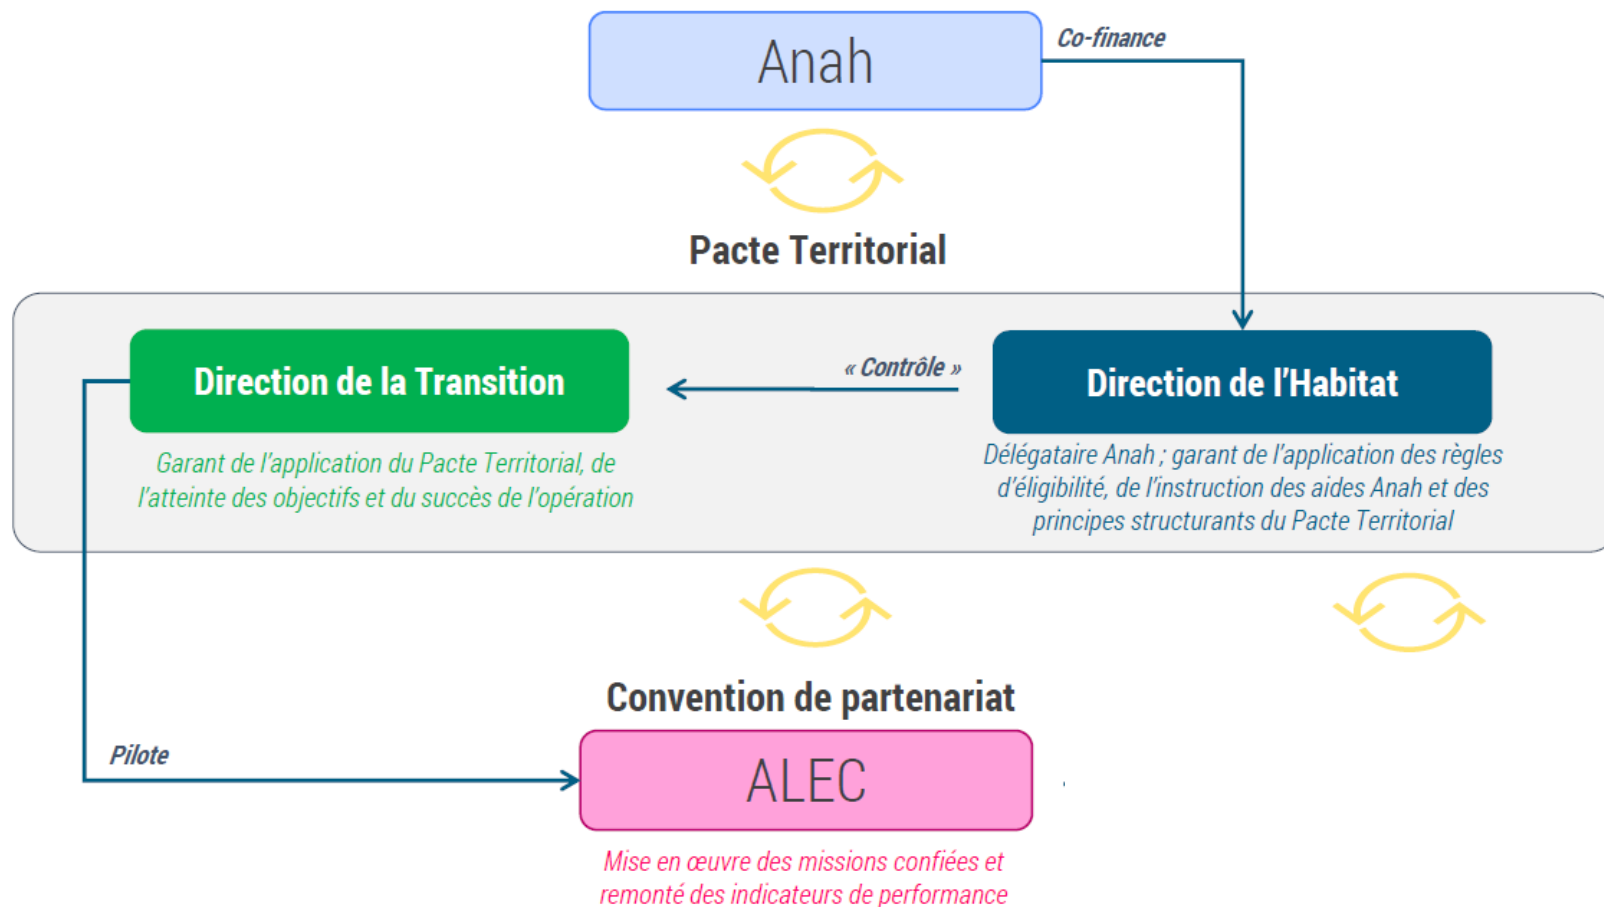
Anah

Co-finance

Pacte Territorial

Direction de la Transition

« Contrôle »

Direction de l'Habitat

Garant de l'application du Pacte Territorial, de l'atteinte des objectifs et du succès de l'opération

Délégataire Anah ; garant de l'application des règles d'éligibilité, de l'instruction des aides Anah et des principes structurants du Pacte Territorial

Convention de partenariat

Pilote

ALEC

Mise en œuvre des missions confiées et remonté des indicateurs de performance